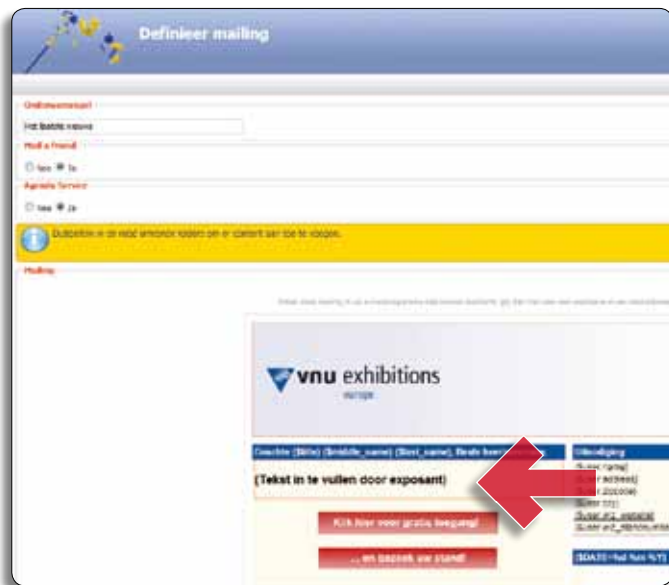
Definieer mailing

Onderwerpregel

Het laatste nieuws

Mail a friend

Nee Ja

Agenda Service

Nee Ja

Dubbelklik in de rode kaders om er content aan toe te voegen.

Mailing

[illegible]

vnu exhibitions

europe

Geachte {$title} {$middle_name} {$last_name}, Beste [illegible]

(Tekst in te vullen door exposant)

Uitnodiging

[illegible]

Klik hier voor gratis toegang!

... en bezoek uw stand!

{$DAYS} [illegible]